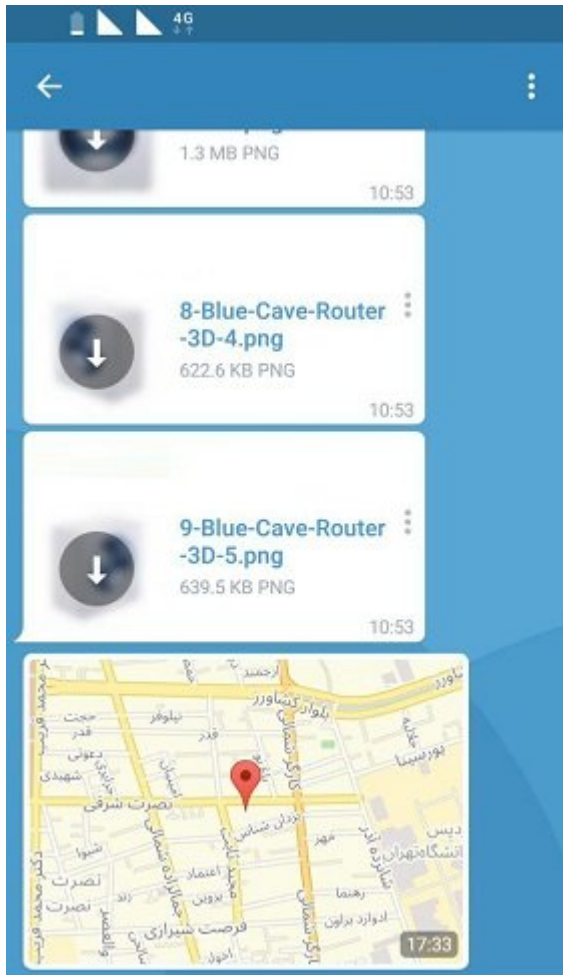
4G

1.3 MB PNG
10:53

8-Blue-Cave-Router-3D-4.png
622.6 KB PNG
10:53

9-Blue-Cave-Router-3D-5.png
639.5 KB PNG
10:53

بلوار کشاورز
نیلوفر
قدر
حجت
دعوتی
شهیدی
پورسینا
نصرت شرقی
نصرت
شانزده آذر
دانشگاه تهران
کارگر شمالی
جمالزاده شمالی
فرصت شیرازی
ادوارد براون
رهنما
مهر
اعتماد
پروین
17:33